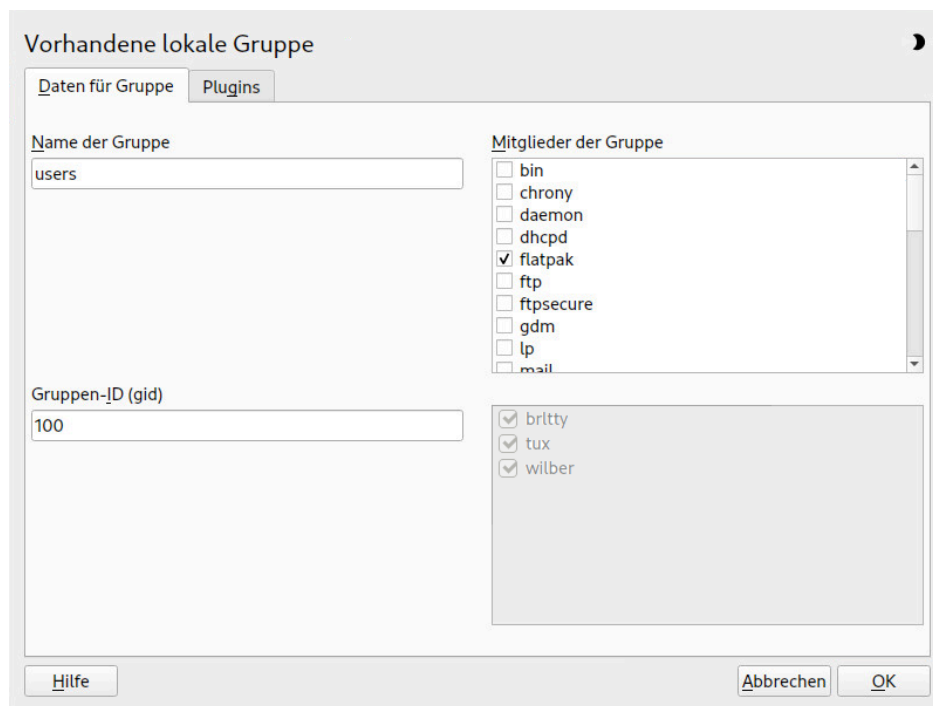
Vorhandene lokale Gruppe

Daten für Gruppe | Plugins

Name der Gruppe
users

Mitglieder der Gruppe
bin
chrony
daemon
dhcpd
flatpak
ftp
ftpsecure
gdm
lp
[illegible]

Gruppen-ID (gid)
100

brltty
tux
wilber

Hilfe
Abbrechen
OK